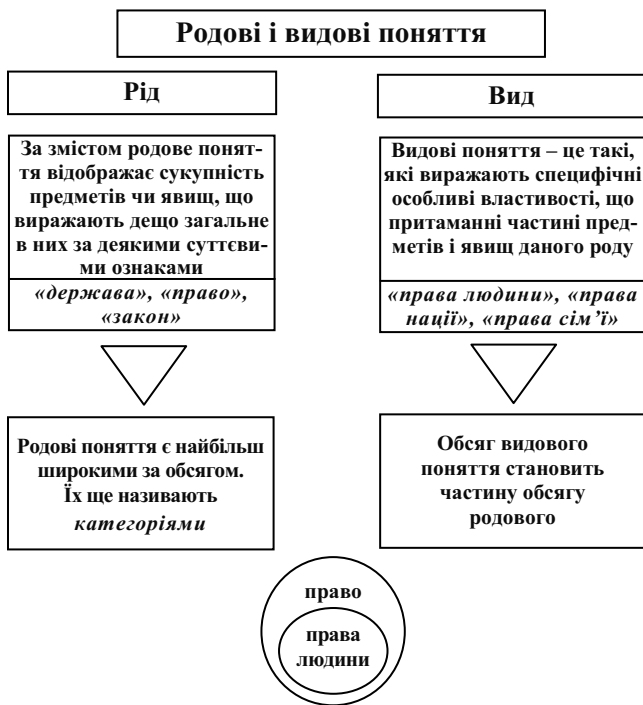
Родові і видові поняття

Рід

За змістом родове поняття відображає сукупність предметів чи явищ, що виражають дещо загальне в них за деякими суттєвими ознаками

«держава», «право», «закон»

Родові поняття є найбільш широкими за обсягом. Їх ще називають *категоріями*

Вид

Видові поняття – це такі, які виражають специфічні особливі властивості, що притаманні частині предметів і явищ даного роду

«права людини», «права нації», «права сім'ї»

Обсяг видового поняття становить частину обсягу родового

право

права людини